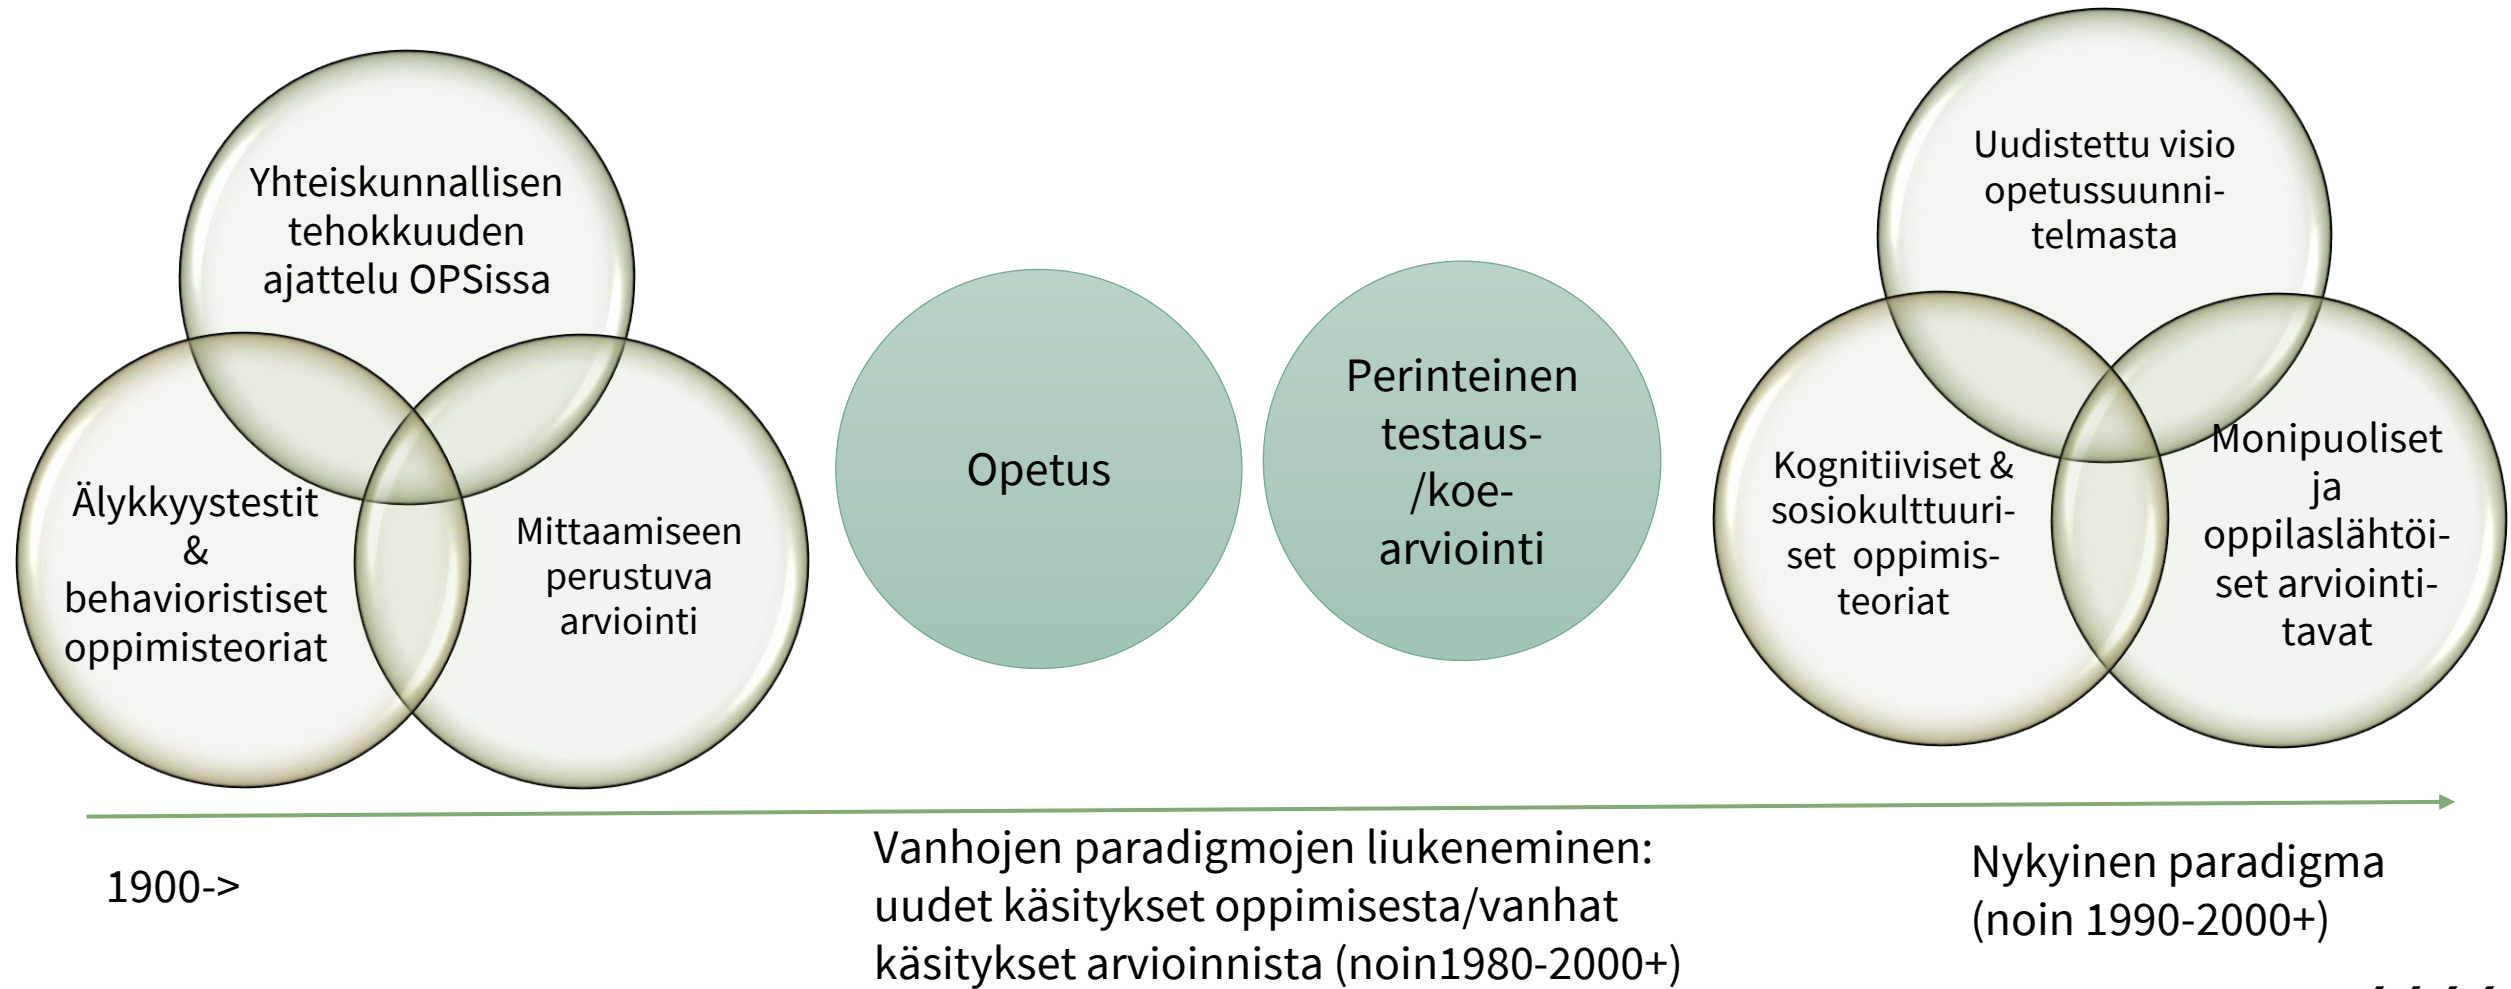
Yhteiskunnallisen tehokkuuden ajattelu OPSissa

Älykkyystestit & behavioristiset oppimisteoriat

Mittaamiseen perustuva arviointi

Opetus

Perinteinen testaus- /koe- arviointi

Uudistettu visio opetussuunnitelmasta

Kognitiiviset & sosiokulttuuriset oppimisteoriat

Monipuoliset ja oppilaslähtöiset arviointitavat

1900->

Vanhojen paradigmojen liukeneminen: uudet käsitykset oppimisesta/vanhat käsitykset arvioinnista (noin1980-2000+)

Nykyinen paradigma (noin 1990-2000+)